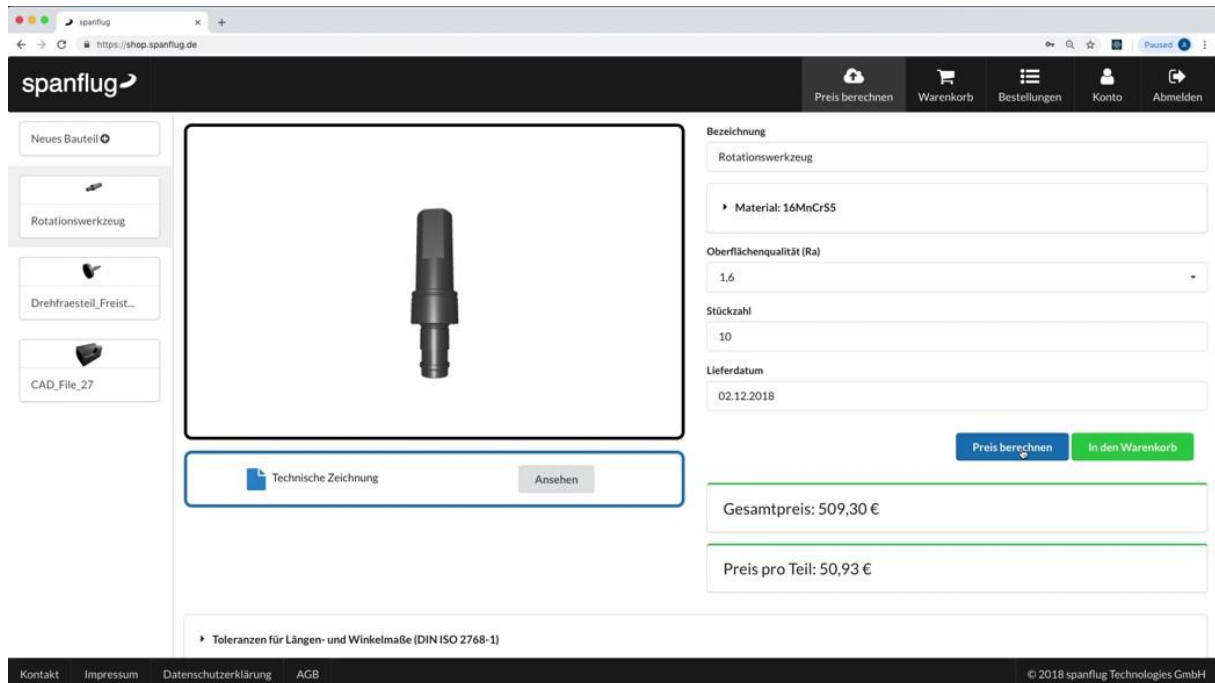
spanflug
https://shop.spanflug.de
Paused

spanflug

Preis berechnen
Warenkorb
Bestellungen
Konto
Abmelden

Neues Bauteil

Rotationswerkzeug

Drehfraesteil_Freist...

CAD_File_27

Technische Zeichnung
Ansehen

Bezeichnung
Rotationswerkzeug

Material: 16MnCrS5

Oberflächenqualität (Ra)
1,6

Stückzahl
10

Lieferdatum
02.12.2018

Preis berechnen
In den Warenkorb

Gesamtpreis: 509,30 €

Preis pro Teil: 50,93 €

Toleranzen für Längen- und Winkelmaße (DIN ISO 2768-1)

Kontakt
Impressum
Datenschutzerklärung
AGB
© 2018 spanflug Technologies GmbH